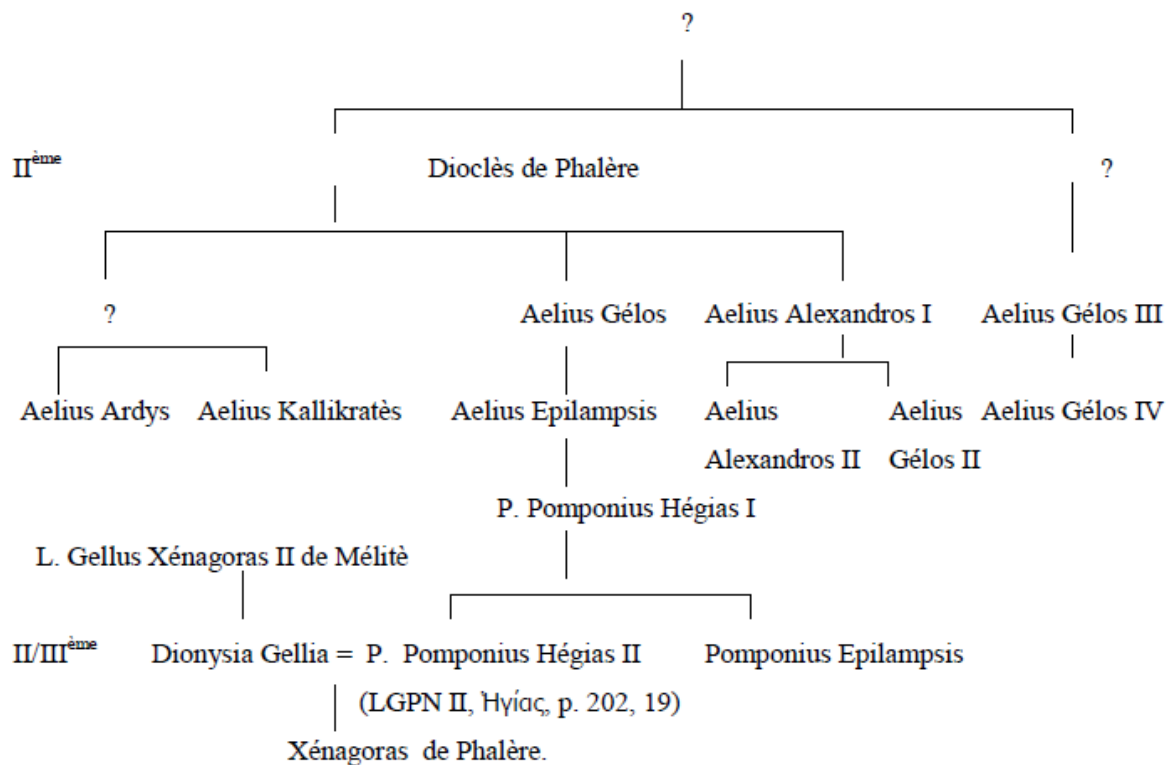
?

II$^{ème}$ Dioclès de Phalère ?

? Aelius Gélos Aelius Alexandros I Aelius Gélos III

Aelius Ardys Aelius Kallikratès Aelius Epilampsis Aelius Alexandros II Aelius Gélos II Aelius Gélos IV

P. Pomponius Hégias I

L. Gellus Xénagoras II de Mélitè

II/III$^{ème}$ Dionysia Gellia = P. Pomponius Hégias II Pomponius Epilampsis

(LGPN II, Ἡγίας, p. 202, 19)

Xénagoras de Phalère.